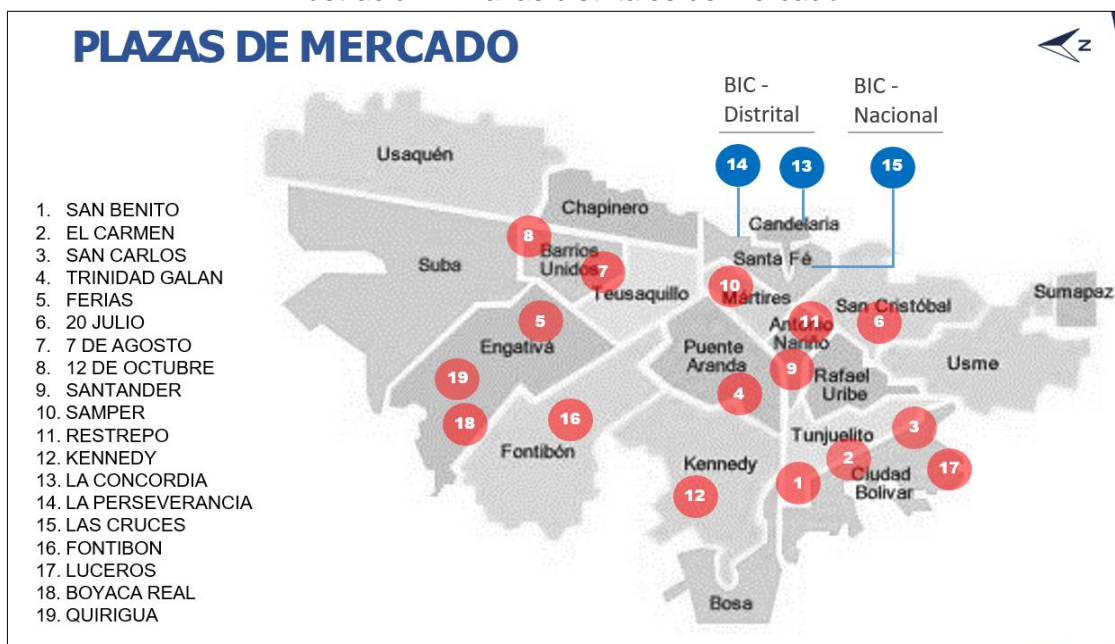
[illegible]

PLAZAS DE MERCADO

1. SAN BENITO
2. EL CARMEN
3. SAN CARLOS
4. TRINIDAD GALAN
5. FERIAS
6. 20 JULIO
7. 7 DE AGOSTO
8. 12 DE OCTUBRE
9. SANTANDER
10. SAMPER
11. RESTREPO
12. KENNEDY
13. LA CONCORDIA
14. LA PERSEVERANCIA
15. LAS CRUCES
16. FONTIBON
17. LUCEROS
18. BOYACA REAL
19. QUIRIGUA

BIC - Distrital
BIC - Nacional

14 13 15

Usaquén
Chapinero
Candelaria
Santa Fé
Suba
Barrios Unidos
Teusaquillo
Mártires
San Cristóbal
Sumapaz
Engativá
Antonio Nariño
Puente Aranda
Rafael Uribe
Usme
Tunjuelito
Fontibón
Kennedy
Ciudad Bolivar
Bosa

8 7 10 5 11 6 9 19 4 18 16 3 2 17 1 12